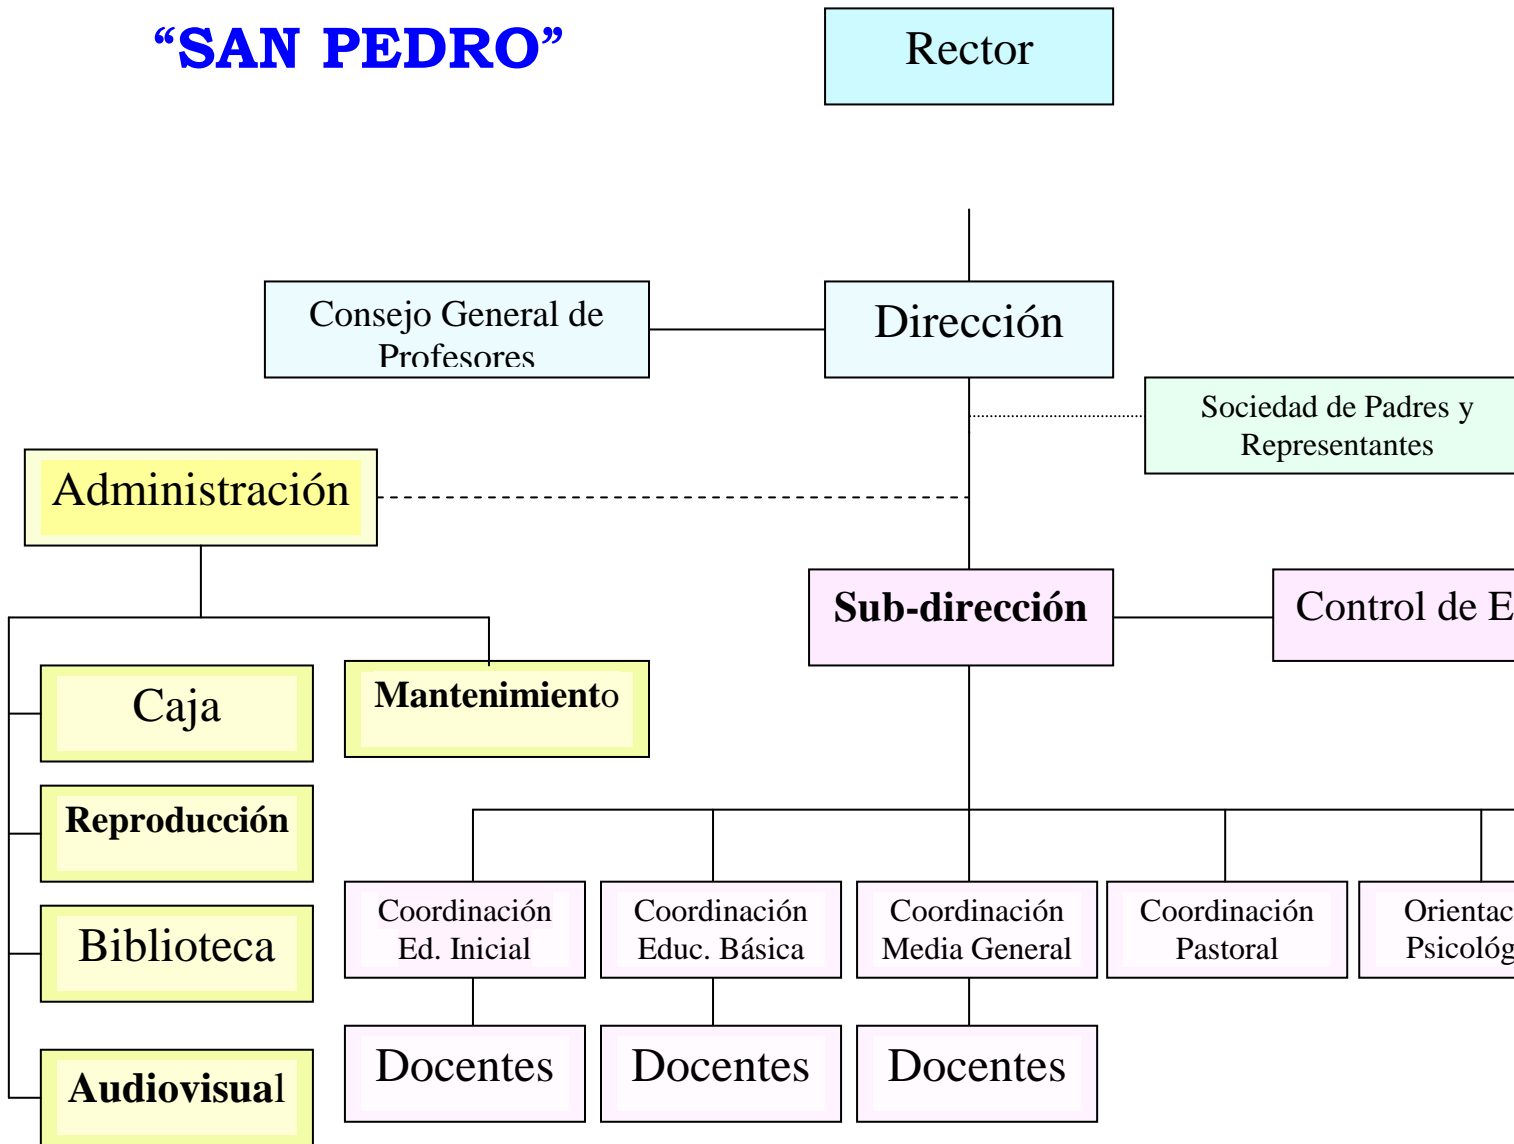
“SAN PEDRO”

Rector

Consejo General de Profesores

Dirección

Sociedad de Padres y Representantes

Administración

Sub-dirección

Control de E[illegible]

Caja

Mantenimiento

Reproducción

Biblioteca

Audiovisual

Coordinación Ed. Inicial

Coordinación Educ. Básica

Coordinación Media General

Coordinación Pastoral

Orientac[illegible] Psicológ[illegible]

Docentes

Docentes

Docentes